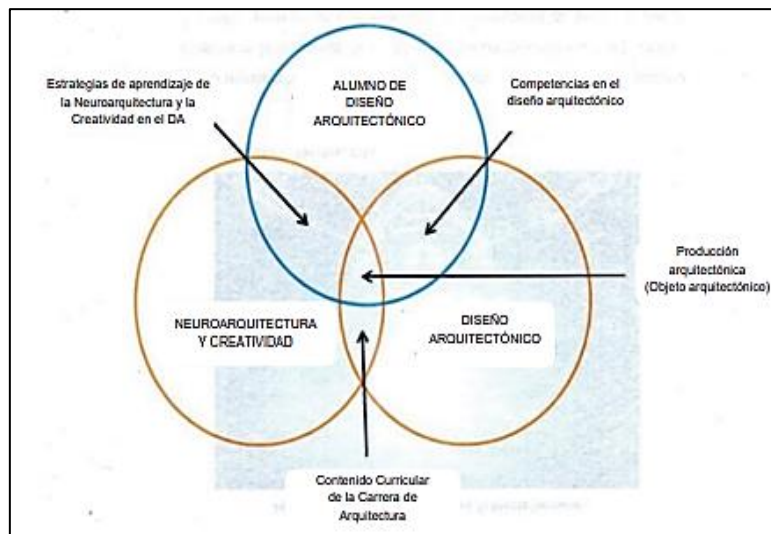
Estrategias de aprendizaje de la Neuroarquitectura y la Creatividad en el DA

ALUMNO DE DISEÑO ARQUITECTÓNICO

Competencias en el diseño arquitectónico

Producción arquitectónica (Objeto arquitectónico)

NEUROARQUITECTURA Y CREATIVIDAD

DISEÑO ARQUITECTÓNICO

Contenido Curricular de la Carrera de Arquitectura